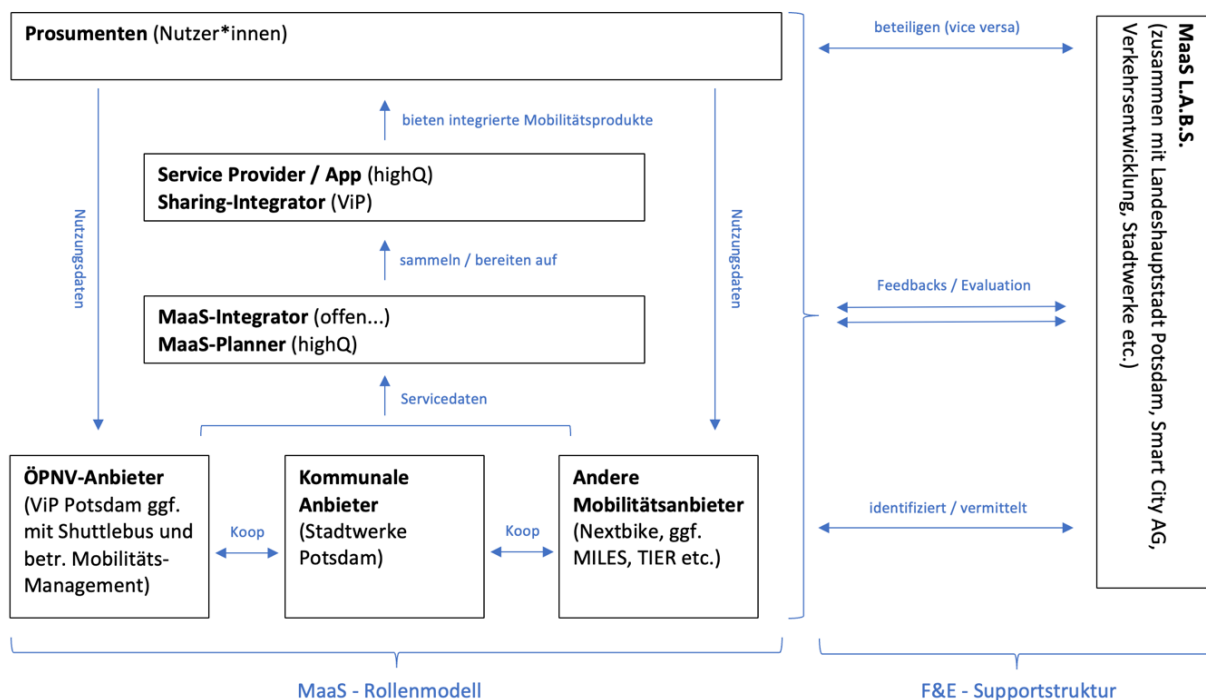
**Prosumenten** (Nutzer*innen)

bieten integrierte Mobilitätsprodukte

**Service Provider / App** (highQ)
**Sharing-Integrator** (ViP)

sammeln / bereiten auf

**MaaS-Integrator** (offen...)
**MaaS-Planner** (highQ)

Servicedaten

Nutzungsdaten

Nutzungsdaten

**ÖPNV-Anbieter** (ViP Potsdam ggf. mit Shuttlebus und betr. Mobilitäts-Management)

Koop

**Kommunale Anbieter** (Stadtwerke Potsdam)

Koop

**Andere Mobilitätsanbieter** (Nextbike, ggf. MILES, TIER etc.)

beteiligen (vice versa)

Feedbacks / Evaluation

identifiziert / vermittelt

**MaaS L.A.B.S.** (zusammen mit Landeshauptstadt Potsdam, Smart City AG, Verkehrsentwicklung, Stadtwerke etc.)

MaaS - Rollenmodell

F&E - Supportstruktur